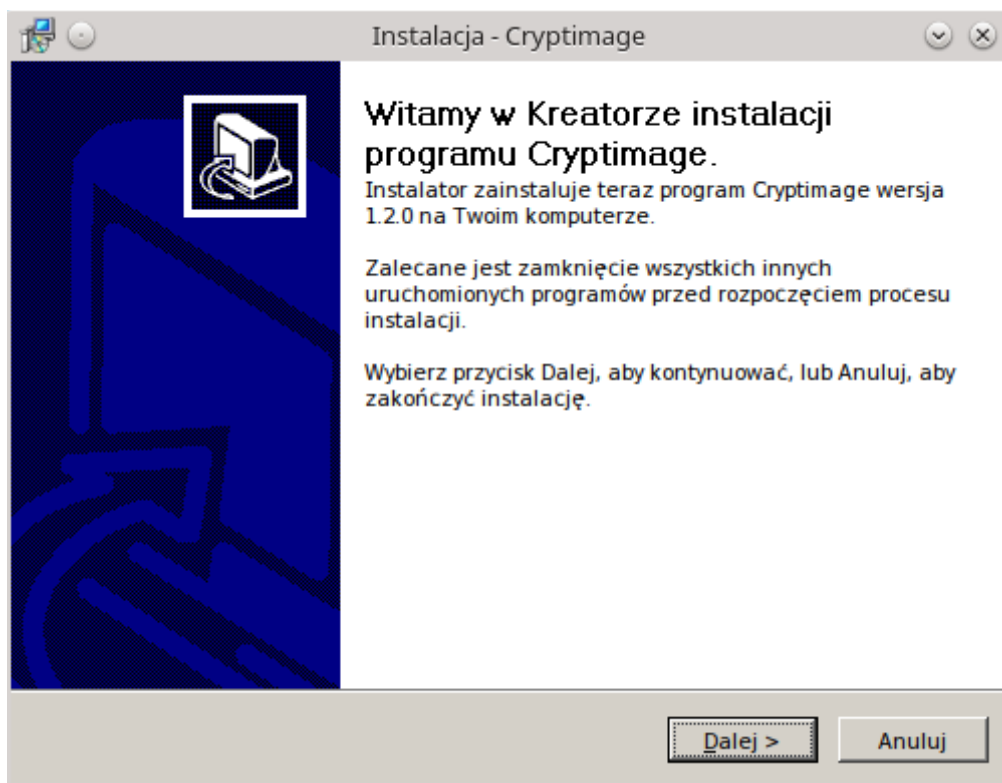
Instalacja - Cryptimage

Witamy w Kreatorze instalacji programu Cryptimage.

Instalator zainstaluje teraz program Cryptimage wersja 1.2.0 na Twoim komputerze.

Zalecane jest zamknięcie wszystkich innych uruchomionych programów przed rozpoczęciem procesu instalacji.

Wybierz przycisk Dalej, aby kontynuować, lub Anuluj, aby zakończyć instalację.

Dalej >

Anuluj